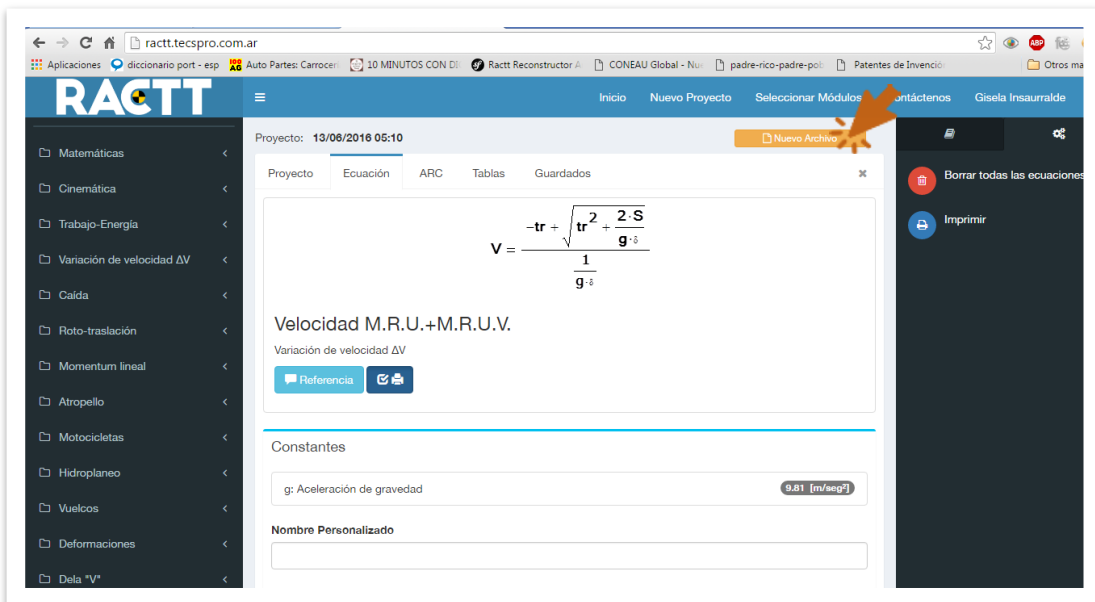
ractt.tecspro.com.ar

Aplicaciones diccionario port - esp Auto Partes: Carroceri 10 MINUTOS CON DI Ractt Reconstructor A CONEAU Global - Nu padre-rico-padre-pob Patentes de Invención Otros ma

RACTT

Inicio Nuevo Proyecto Seleccionar Módulos Contáctenos Gisela Insaurralde

Matemáticas
Cinemática
Trabajo-Energía
Variación de velocidad ΔV
Caída
Roto-traslación
Momentum lineal
Atropello
Motocicletas
Hidroplaneo
Vuelcos
Deformaciones
Dela "V"

Proyecto: 13/06/2016 05:10

Nuevo Archivo

Proyecto Ecuación ARC Tablas Guardados

$V = \frac{-tr + \sqrt{tr^2 + \frac{2 \cdot S}{g \cdot \delta}}}{\frac{1}{g \cdot \delta}}$

Velocidad M.R.U.+M.R.U.V.

Variación de velocidad ΔV

Referencia

Constantes

g: Aceleración de gravedad

9.81 [m/seg²]

Nombre Personalizado

Borrar todas las ecuaciones

Imprimir